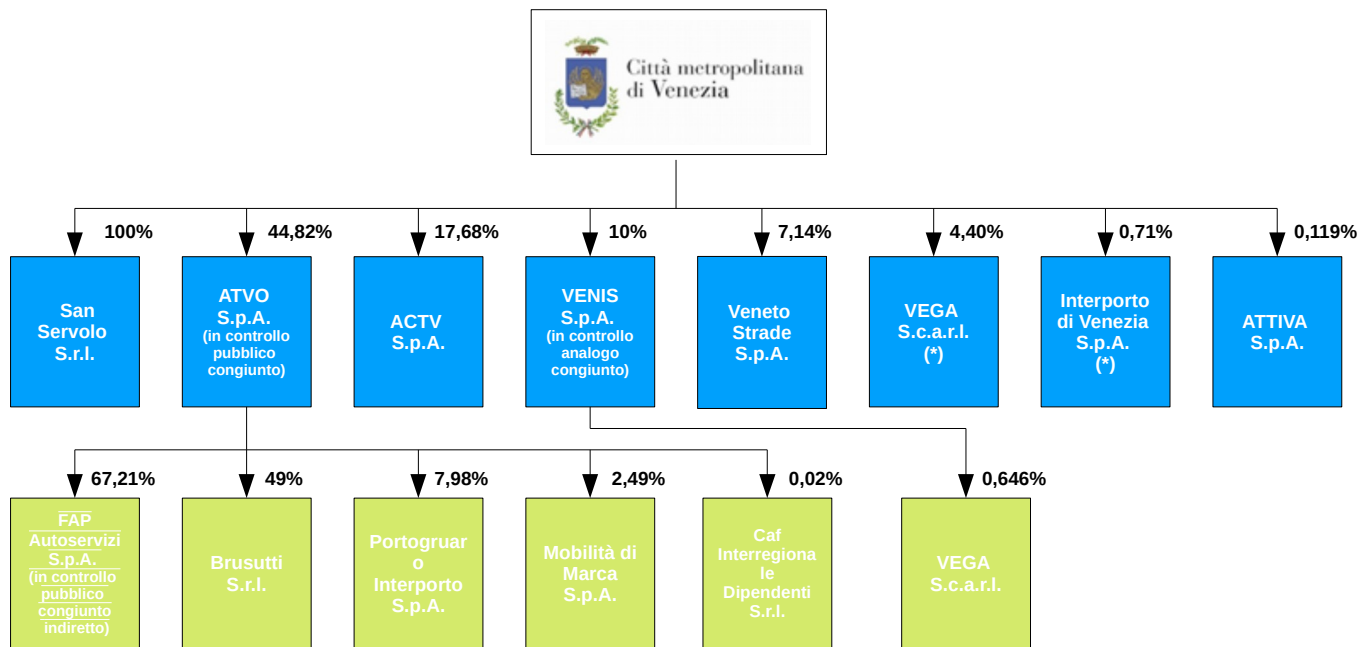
Città metropolitana di Venezia

100%
San Servolo S.r.l.

44,82%
ATVO S.p.A. (in controllo pubblico congiunto)

17,68%
ACTV S.p.A.

10%
VENIS S.p.A. (in controllo analogo congiunto)

7,14%
Veneto Strade S.p.A.

4,40%
VEGA S.c.a.r.l. (*)

0,71%
Interporto di Venezia S.p.A. (*)

0,119%
ATTIVA S.p.A.

67,21%
FAP Autoservizi S.p.A. (in controllo pubblico congiunto indiretto)

49%
Brusutti S.r.l.

7,98%
Portogruaro Interporto S.p.A.

2,49%
Mobilità di Marca S.p.A.

0,02%
Caf Interregionale Dipendenti S.r.l.

0,646%
VEGA S.c.a.r.l.